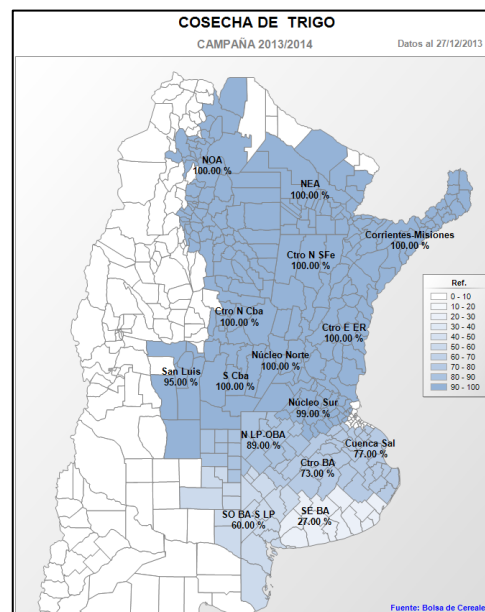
COSECHA DE TRIGO
CAMPAÑA 2013/2014
Datos al 27/12/2013

NOA
100.00 %

NEA
100.00 %

Corrientes-Misiones
100.00 %

Ctro N SFe
100.00 %

Ctro N Cba
100.00 %

Ctro E ER
100.00 %

Núcleo Norte
100.00 %

San Luis
95.00 %

S Cba
100.00 %

Núcleo Sur
99.00 %

N LP-OBA
89.00 %

Cuenca Sal
77.00 %

Ctro BA
73.00 %

SO BA-S LP
60.00 %

SE BA
27.00 %

Ref.
0 - 10
10 - 20
20 - 30
30 - 40
40 - 50
50 - 60
60 - 70
70 - 80
80 - 90
90 - 100

Fuente: Bolsa de Cereale